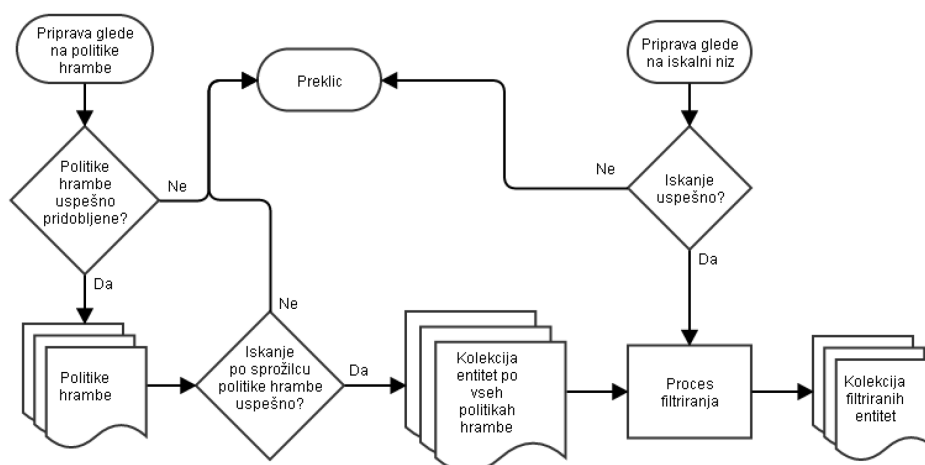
Priprava glede na politike hrambe

Preklic

Priprava glede na iskalni niz

Politike hrambe uspešno pridobljene?

Ne

Ne

Iskanje uspešno?

Da

Da

Ne

Politike hrambe

Iskanje po sprožilcu politike hrambe uspešno?

Da

Kolekcija entitet po vseh politikah hrambe

Proces filtriranja

Kolekcija filtriranih entitet